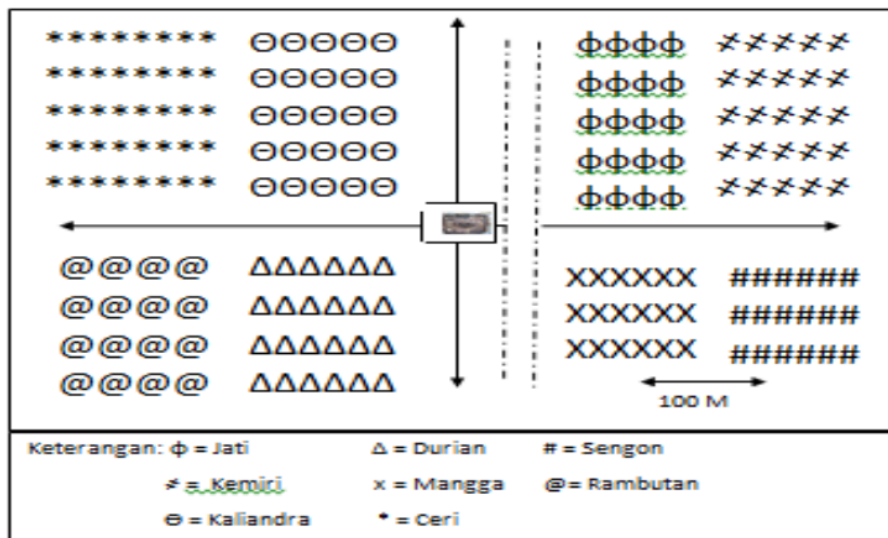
******** ΘΘΘΘΘ
******** ΘΘΘΘΘ
******** ΘΘΘΘΘ
******** ΘΘΘΘΘ
******** ΘΘΘΘΘ

ϕϕϕϕ ≠≠≠≠≠
ϕϕϕϕ ≠≠≠≠≠
ϕϕϕϕ ≠≠≠≠≠
ϕϕϕϕ ≠≠≠≠≠
ϕϕϕϕ ≠≠≠≠≠

@@@@ ΔΔΔΔΔΔ
@@@@ ΔΔΔΔΔΔ
@@@@ ΔΔΔΔΔΔ
@@@@ ΔΔΔΔΔΔ

XXXXXX ######
XXXXXX ######
XXXXXX ######

100 M

Keterangan: ϕ = Jati Δ = Durian # = Sengon
≠ = Kemiri x = Mangga @= Rambutan
Θ = Kaliandra * = Ceri